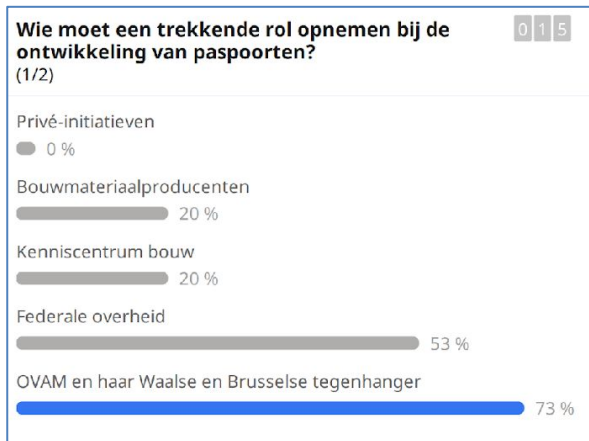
Wie moet een trekkende rol opnemen bij de ontwikkeling van paspoorten?
(1/2)

0 1 5

Privé-initiatieven
0 %

Bouwmateriaalproducenten
20 %

Kenniscentrum bouw
20 %

Federale overheid
53 %

OVAM en haar Waalse en Brusselse tegenhanger
73 %